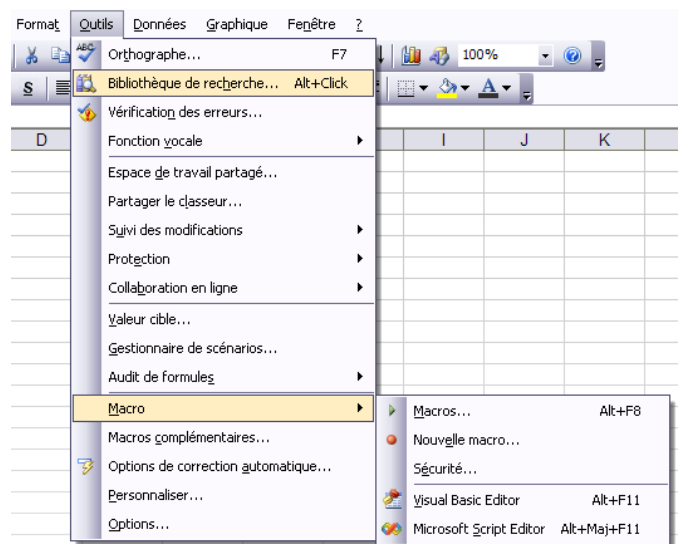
Format Outils Données Graphique Fenêtre ?

100%

S

D I J K

Orthographe... F7
Bibliothèque de recherche... Alt+Click
Vérification des erreurs...
Fonction vocale
Espace de travail partagé...
Partager le classeur...
Suivi des modifications
Protection
Collaboration en ligne
Valeur cible...
Gestionnaire de scénarios...
Audit de formules
Macro
Macros complémentaires...
Options de correction automatique...
Personnaliser...
Options...

Macros... Alt+F8
Nouvelle macro...
Sécurité...
Visual Basic Editor Alt+F11
Microsoft Script Editor Alt+Maj+F11